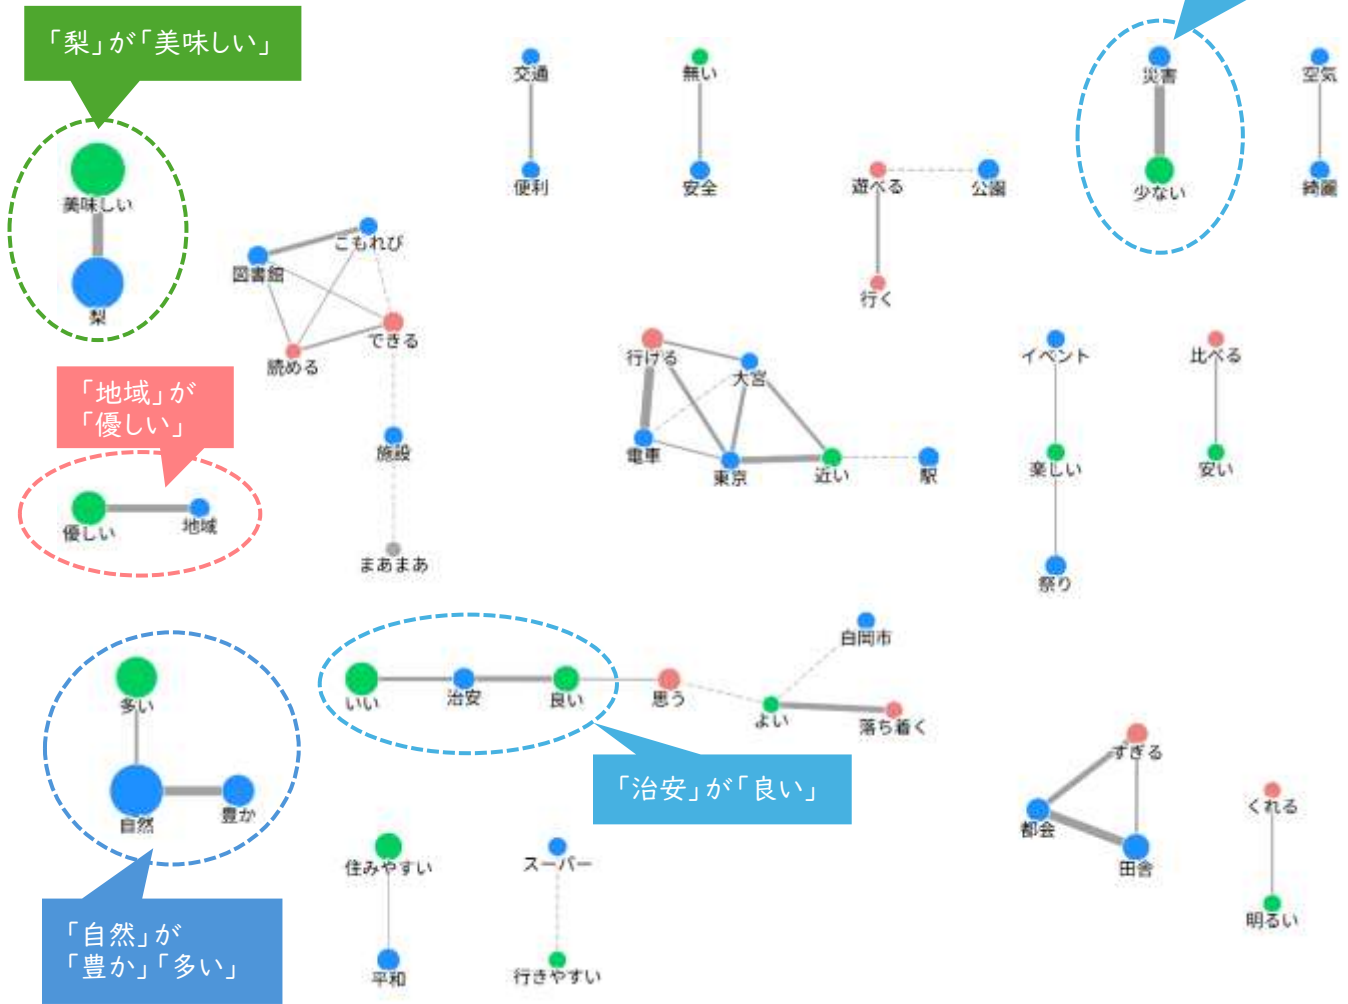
「梨」が「美味しい」

美味しい
梨

交通
便利

無い
安全

災害
少ない

空気
綺麗

遊べる
公園
行く

こもれび
図書館
できる
読める
施設
まあまあ

「地域」が「優しい」

優しい
地域

行ける
大宮
電車
東京
近い
駅

イベント
楽しい
祭り

比べる
安い

白岡市

いい
治安
良い
思う
よい
落ち着く

「治安」が「良い」

多い
自然
豊か

「自然」が「豊か」「多い」

住みやすい
平和

スーパー
行きやすい

すぎる
都会
田舎

くれる
明るい